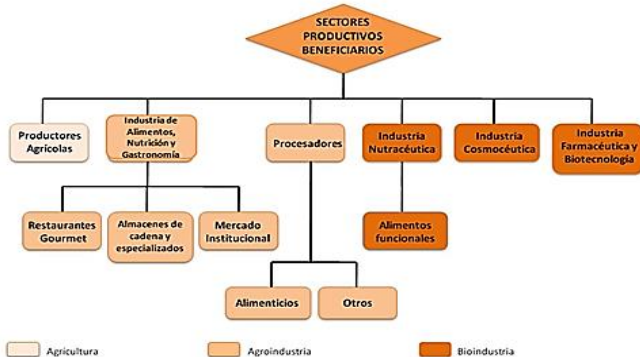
SECTORES PRODUCTIVOS BENEFICIARIOS

Productores Agricolas

Industria de Alimentos, Nutrición y Gastronomía

Procesadores

Industria Nutracéutica

Industria Cosmocéutica

Industria Farmacéutica y Biotecnología

Restaurantes Gourmet

Almacenes de cadena y especializados

Mercado Institucional

Alimentos funcionales

Alimenticios

Otros

Agricultura

Agroindustria

Bioindustria